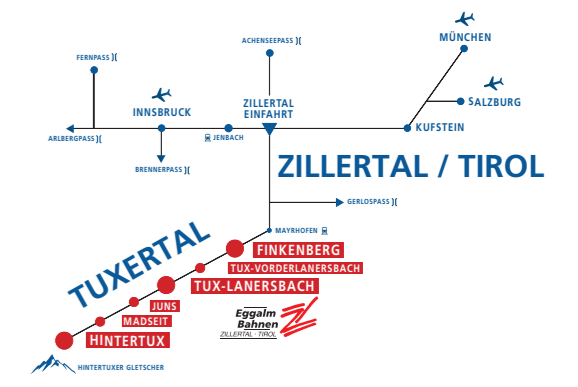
FERNPASS )(

ACHENSEEPASS )(

MÜNCHEN

SALZBURG

INNSBRUCK

ZILLERTAL EINFAHRT

KUFSTEIN

ARLBERGPASS )(

JENBACH

BRENNERPASS )(

ZILLERTAL / TIROL

GERLOSPASS )(

MAYRHOFEN

TUXERTAL

FINKENBERG

TUX-VORDERLANERSBACH

TUX-LANERSBACH

JUNS

MADSEIT

HINTERTUX

Eggalm Bahnen
ZILLERTAL · TIROL

HINTERTUXER GLETSCHER